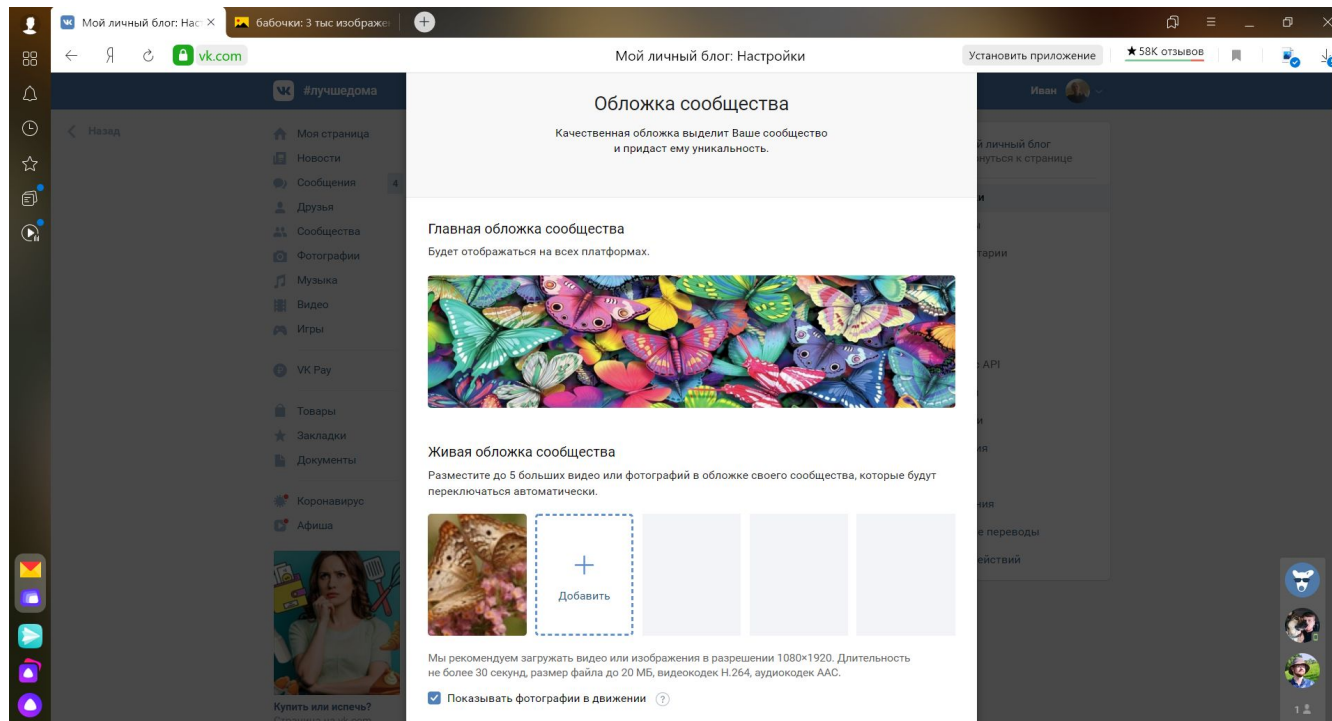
Мой личный блог: Нас ×
бабочки: 3 тыс изображе
Я
vk.com
Мой личный блог: Настройки
Установить приложение
★58K отзывов

#лучшедома
Иван

Назад
Моя страница
Новости
Сообщения 4
Друзья
Сообщества
Фотографии
Музыка
Видео
Игры
VK Pay
Товары
Закладки
Документы
Коронавирус
Афиша
Купить или испечь?

й личный блог
нуться к странице
тарии
API
ия
ия
е переводы
ействий

Обложка сообщества
Качественная обложка выделит Ваше сообщество и придаст ему уникальность.

Главная обложка сообщества
Будет отображаться на всех платформах.

Живая обложка сообщества
Разместите до 5 больших видео или фотографий в обложке своего сообщества, которые будут переключаться автоматически.

+
Добавить

Мы рекомендуем загружать видео или изображения в разрешении 1080×1920. Длительность не более 30 секунд, размер файла до 20 МБ, видеокодек H.264, аудиокодек AAC.

Показывать фотографии в движении ?

1